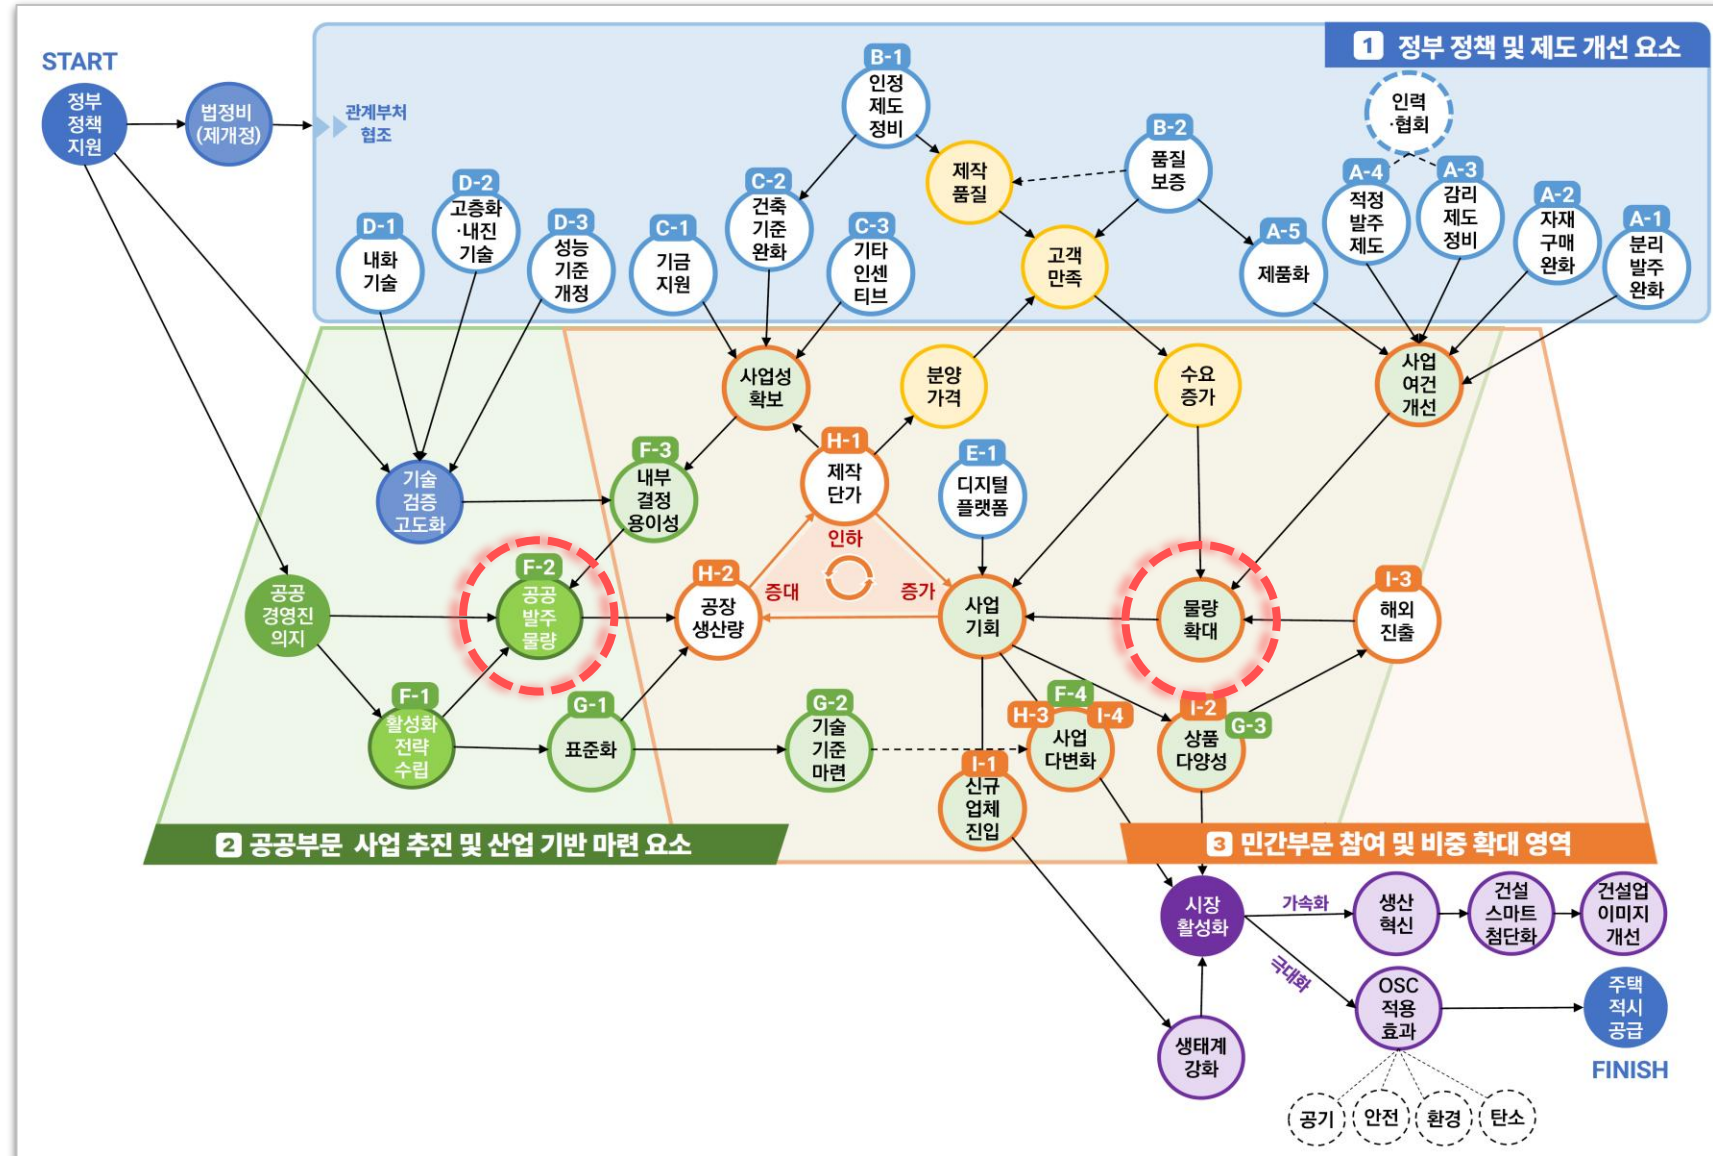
START

정부 정책 지원

법정비 (제개정)

관계부처 협조

1 정부 정책 및 제도 개선 요소

B-1 인정 제도 정비

제작 품질

B-2 품질 보증

인력·협회

A-4 적정 발주 제도

A-3 감리 제도 정비

A-2 자재 구매 완화

A-1 분리 발주 완화

A-5 제품화

고객 만족

D-1 내화 기술

D-2 고층화·내진 기술

D-3 성능 기준 개정

C-1 기금 지원

C-2 건축 기준 완화

C-3 기타 인센티브

사업성 확보

분양 가격

수요 증가

사업 여건 개선

기술 검증 고도화

F-3 내부 결정 용이성

H-1 제작 단가

E-1 디지털 플랫폼

인하

F-2 공공 발주 물량

H-2 공장 생산량

증대

증가

사업 기회

물량 확대

I-3 해외 진출

공공 경영진 의지

F-1 활성화 전략 수립

G-1 표준화

G-2 기술 기준 마련

H-3 F-4 I-4 사업 다변화

I-2 G-3 상품 다양성

I-1 신규 업체 진입

2 공공부문 사업 추진 및 산업 기반 마련 요소

3 민간부문 참여 및 비중 확대 영역

시장 활성화

가속화

생산 혁신

건설 스마트 첨단화

건설업 이미지 개선

극대화

OSC 적용 효과

주택 적시 공급

FINISH

생태계 강화

공기

안전

환경

탄소